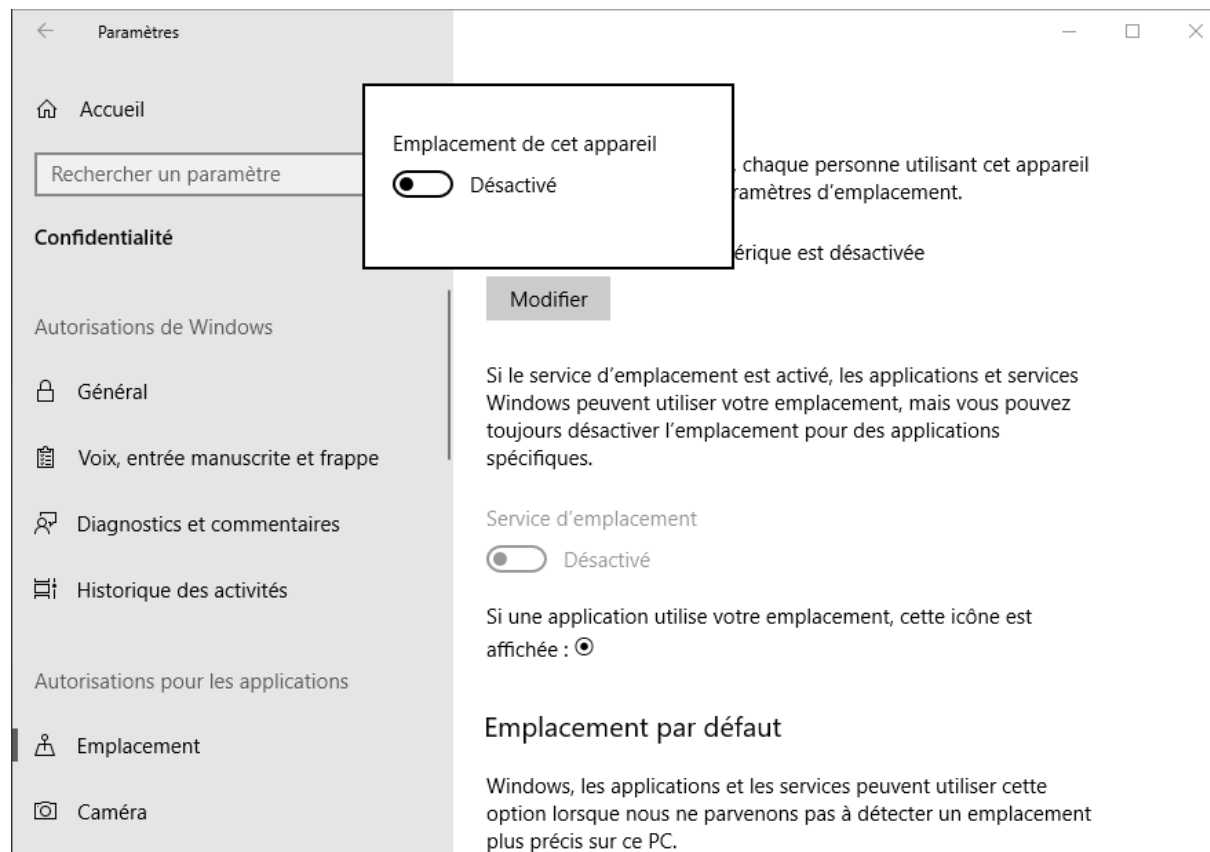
Paramètres

Accueil

Rechercher un paramètre

Confidentialité

Autorisations de Windows

Général

Voix, entrée manuscrite et frappe

Diagnostics et commentaires

Historique des activités

Autorisations pour les applications

Emplacement

Caméra

Emplacement de cet appareil

Désactivé

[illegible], chaque personne utilisant cet appareil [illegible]ramètres d’emplacement.

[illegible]érique est désactivée

Modifier

Si le service d’emplacement est activé, les applications et services Windows peuvent utiliser votre emplacement, mais vous pouvez toujours désactiver l’emplacement pour des applications spécifiques.

Service d’emplacement

Désactivé

Si une application utilise votre emplacement, cette icône est affichée : ⦿

Emplacement par défaut

Windows, les applications et les services peuvent utiliser cette option lorsque nous ne parvenons pas à détecter un emplacement plus précis sur ce PC.